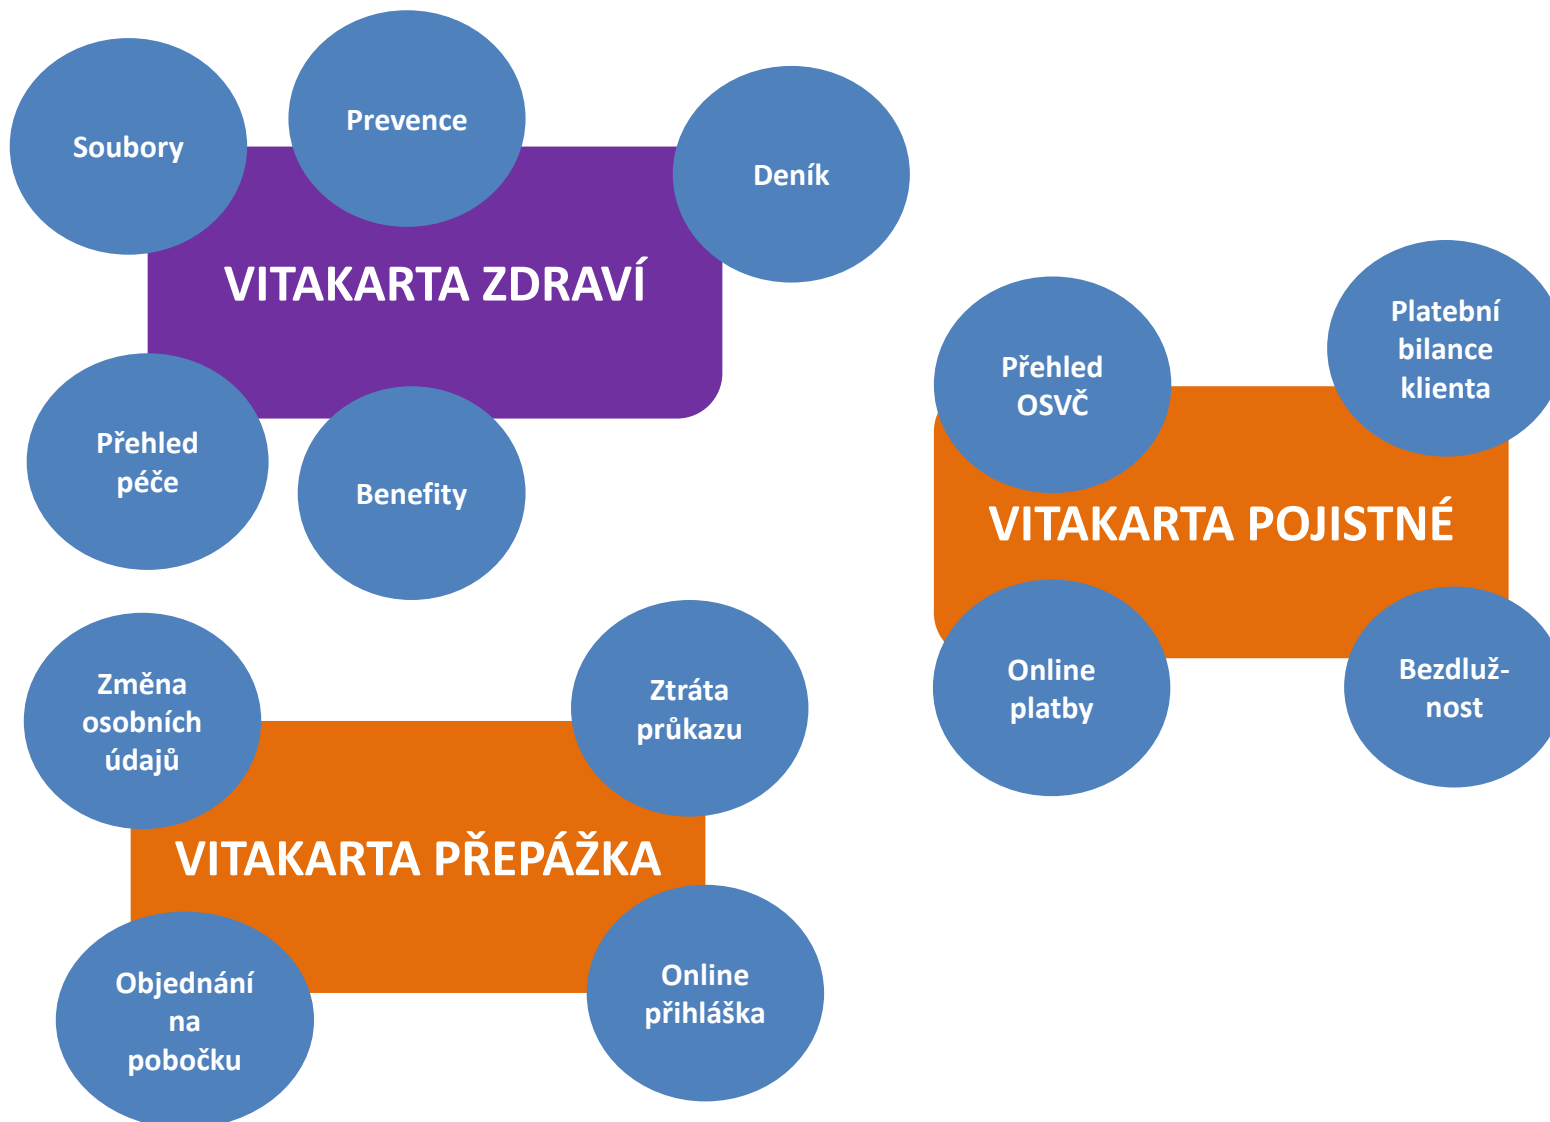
Soubory

Prevence

Deník

VITAKARTA ZDRAVÍ

Přehled péče

Benefity

Přehled OSVČ

Platební bilance klienta

VITAKARTA POJISTNÉ

Online platby

Bezdlužnost

Změna osobních údajů

Ztráta průkazu

VITAKARTA PŘEPÁŽKA

Objednání na pobočku

Online přihláška